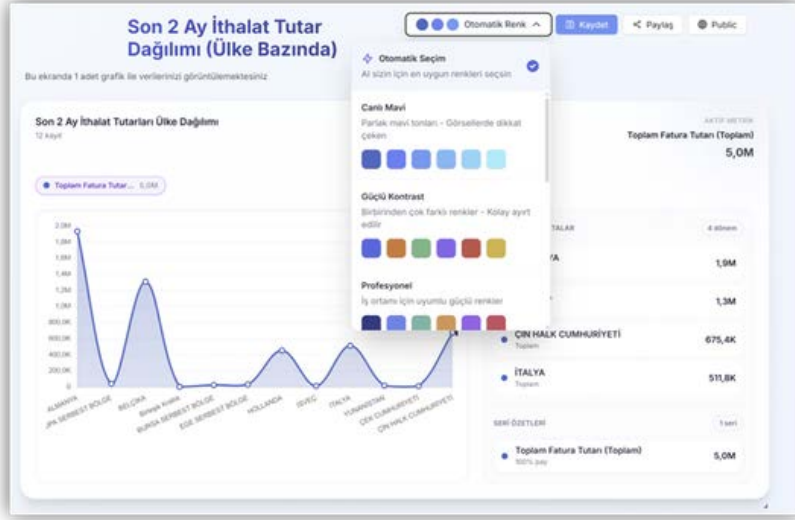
Son 2 Ay İthalat Tutar Dağılımı (Ülke Bazında)

Otomatik Renk

Kaydet

Paylaş

Public

Bu ekranda 1 adet grafik ile verilerinizi görüntülemektesiniz

Son 2 Ay İthalat Tutarları Ülke Dağılımı
12 kayıt

Toplam Fatura Tutar... 5,0M

2,0M
1,8M
1,6M
1,4M
1,2M
1,0M
800,0K
600,0K
400,0K
200,0K
0

ALMANYA
JPN SERBEST BÖLGE
BELÇİKA
Birleşik Krallık
BURSA SERBEST BÖLGE
EGE SERBEST BÖLGE
HOLLANDA
İSVEÇ
İTALYA
YUNANİSTAN
ÇEK CUMHURİYETİ
ÇİN HALK CUMHURİYETİ

Otomatik Seçim
AI sizin için en uygun renkleri seçsin

Canlı Mavi
Parlak mavi tonları - Görsellerde dikkat çeken

Güçlü Kontrast
Birbirinden çok farklı renkler - Kolay ayırt edilir

Profesyonel
İş ortamı için uyumlu güçlü renkler

AKTİF METRİK
Toplam Fatura Tutarı (Toplam)
5,0M

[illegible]TALAR
4 dönem

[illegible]YA
1,9M

1,3M

ÇİN HALK CUMHURİYETİ
Toplam
675,4K

İTALYA
Toplam
511,8K

SERİ ÖZETLERİ
1 seri

Toplam Fatura Tutarı (Toplam)
100% pay
5,0M